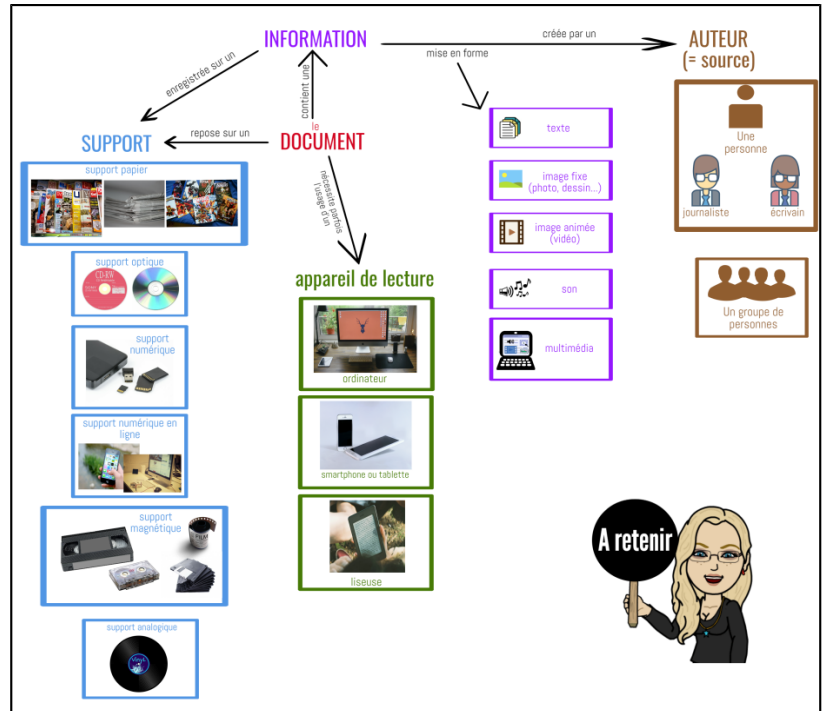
INFORMATION

créée par un

AUTEUR
(= source)

mise en forme

enregistrée sur un

contient une

le
DOCUMENT

repose sur un

SUPPORT

nécessite parfois l'usage d'un

texte

image fixe
(photo, dessin...)

image animée
(vidéo)

son

multimédia

Une personne

journaliste

écrivain

Un groupe de personnes

support papier

support optique

CD-RW

support numérique

support numérique en ligne

support magnétique

support analogique

appareil de lecture

ordinateur

smartphone ou tablette

liseuse

A retenir